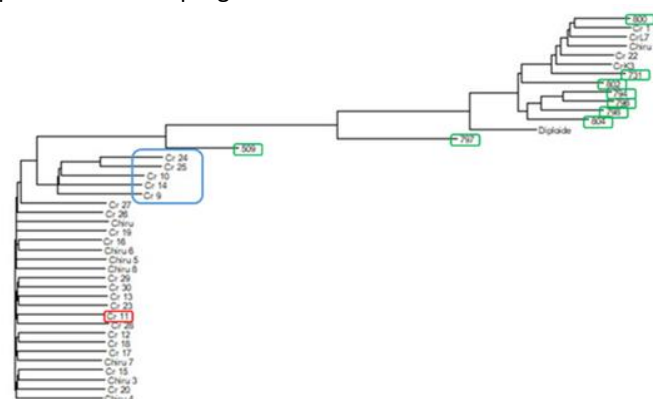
F 800
Cr 1
Cr L7
Chiru
Cr 22
Cr K3
F 731
F 809
F 795
F 796
F 798
F 804
Diploide
F 797
F 509
Cr 24
Cr 25
Cr 10
Cr 14
Cr 9
Cr 27
Cr 26
Chiru
Cr 19
Cr 16
Chiru 6
Chiru 5
Chiru 8
Cr 29
Cr 30
Cr 13
Cr 23
Cr 11
Cr 28
Cr 12
Cr 18
Cr 17
Chiru 7
Cr 15
Chiru 3
Cr 20
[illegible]